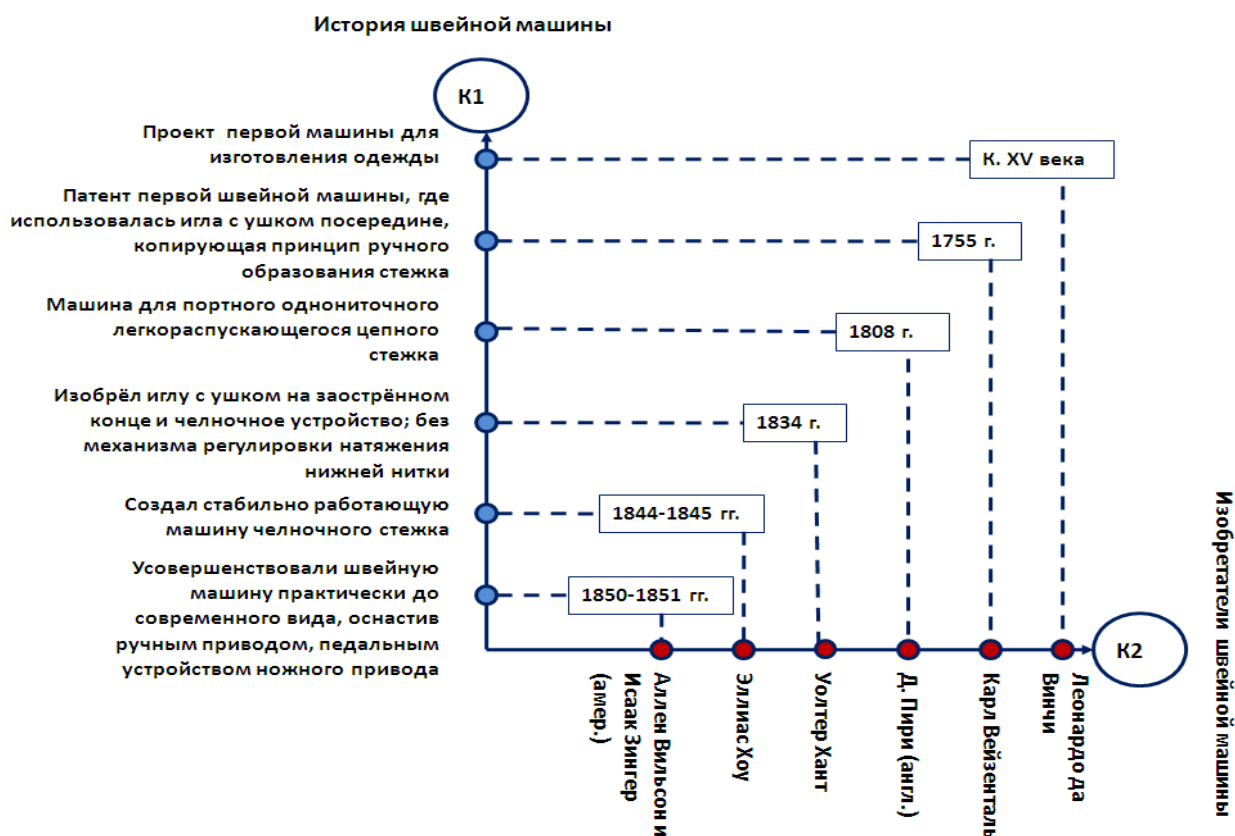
История швейной машины

К1

Проект первой машины для изготовления одежды

К. XV века

Патент первой швейной машины, где использовалась игла с ушком посередине, копирующая принцип ручного образования стежка

1755 г.

Машина для портного однониточного легкораспускающегося цепного стежка

1808 г.

Изобрёл иглу с ушком на заострённом конце и челночное устройство; без механизма регулировки натяжения нижней нитки

1834 г.

Создал стабильно работающую машину челночного стежка

1844-1845 гг.

Усовершенствовали швейную машину практически до современного вида, оснастив ручным приводом, педальным устройством ножного привода

1850-1851 гг.

К2

Изобретатели швейной машины

Аллен Вильсон и Исаак Зингер (амер.)

Эллиас Хоу

Уолтер Хант

Д. Пири (англ.)

Карл Вейзенталь

Леонардо да Винчи